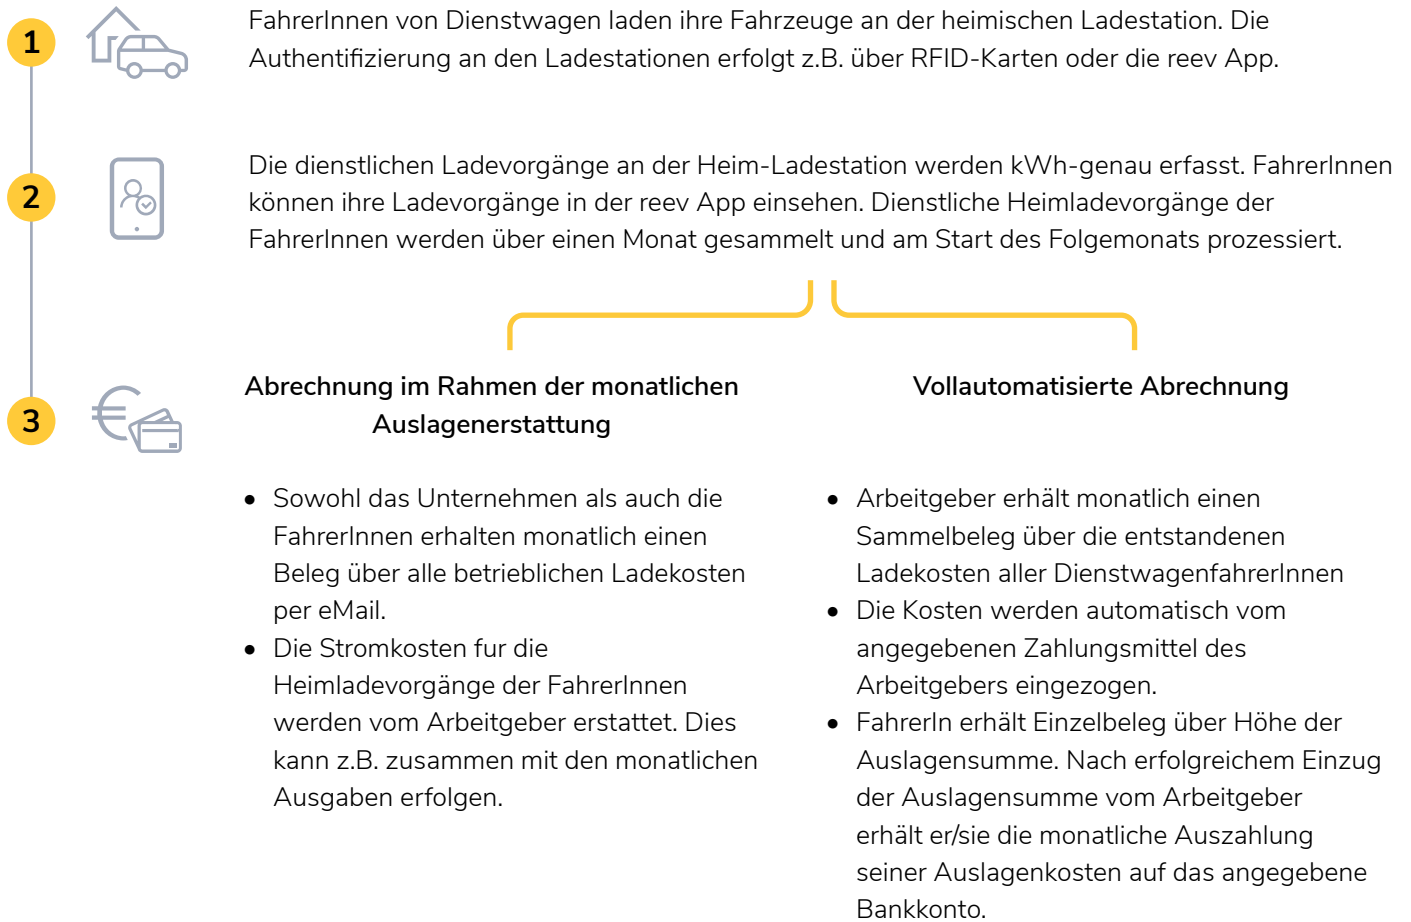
1

FahrerInnen von Dienstwagen laden ihre Fahrzeuge an der heimischen Ladestation. Die Authentifizierung an den Ladestationen erfolgt z.B. über RFID-Karten oder die reev App.

2

Die dienstlichen Ladevorgänge an der Heim-Ladestation werden kWh-genau erfasst. FahrerInnen können ihre Ladevorgänge in der reev App einsehen. Dienstliche Heimladevorgänge der FahrerInnen werden über einen Monat gesammelt und am Start des Folgemonats prozessiert.

3

Abrechnung im Rahmen der monatlichen Auslagenerstattung

- Sowohl das Unternehmen als auch die FahrerInnen erhalten monatlich einen Beleg über alle betrieblichen Ladekosten per eMail.
- Die Stromkosten fur die Heimladevorgänge der FahrerInnen werden vom Arbeitgeber erstattet. Dies kann z.B. zusammen mit den monatlichen Ausgaben erfolgen.

Vollautomatisierte Abrechnung

- Arbeitgeber erhält monatlich einen Sammelbeleg über die entstandenen Ladekosten aller DienstwagenfahrerInnen
- Die Kosten werden automatisch vom angegebenen Zahlungsmittel des Arbeitgebers eingezogen.
- FahrerIn erhält Einzelbeleg über Höhe der Auslagensumme. Nach erfolgreichem Einzug der Auslagensumme vom Arbeitgeber erhält er/sie die monatliche Auszahlung seiner Auslagenkosten auf das angegebene Bankkonto.